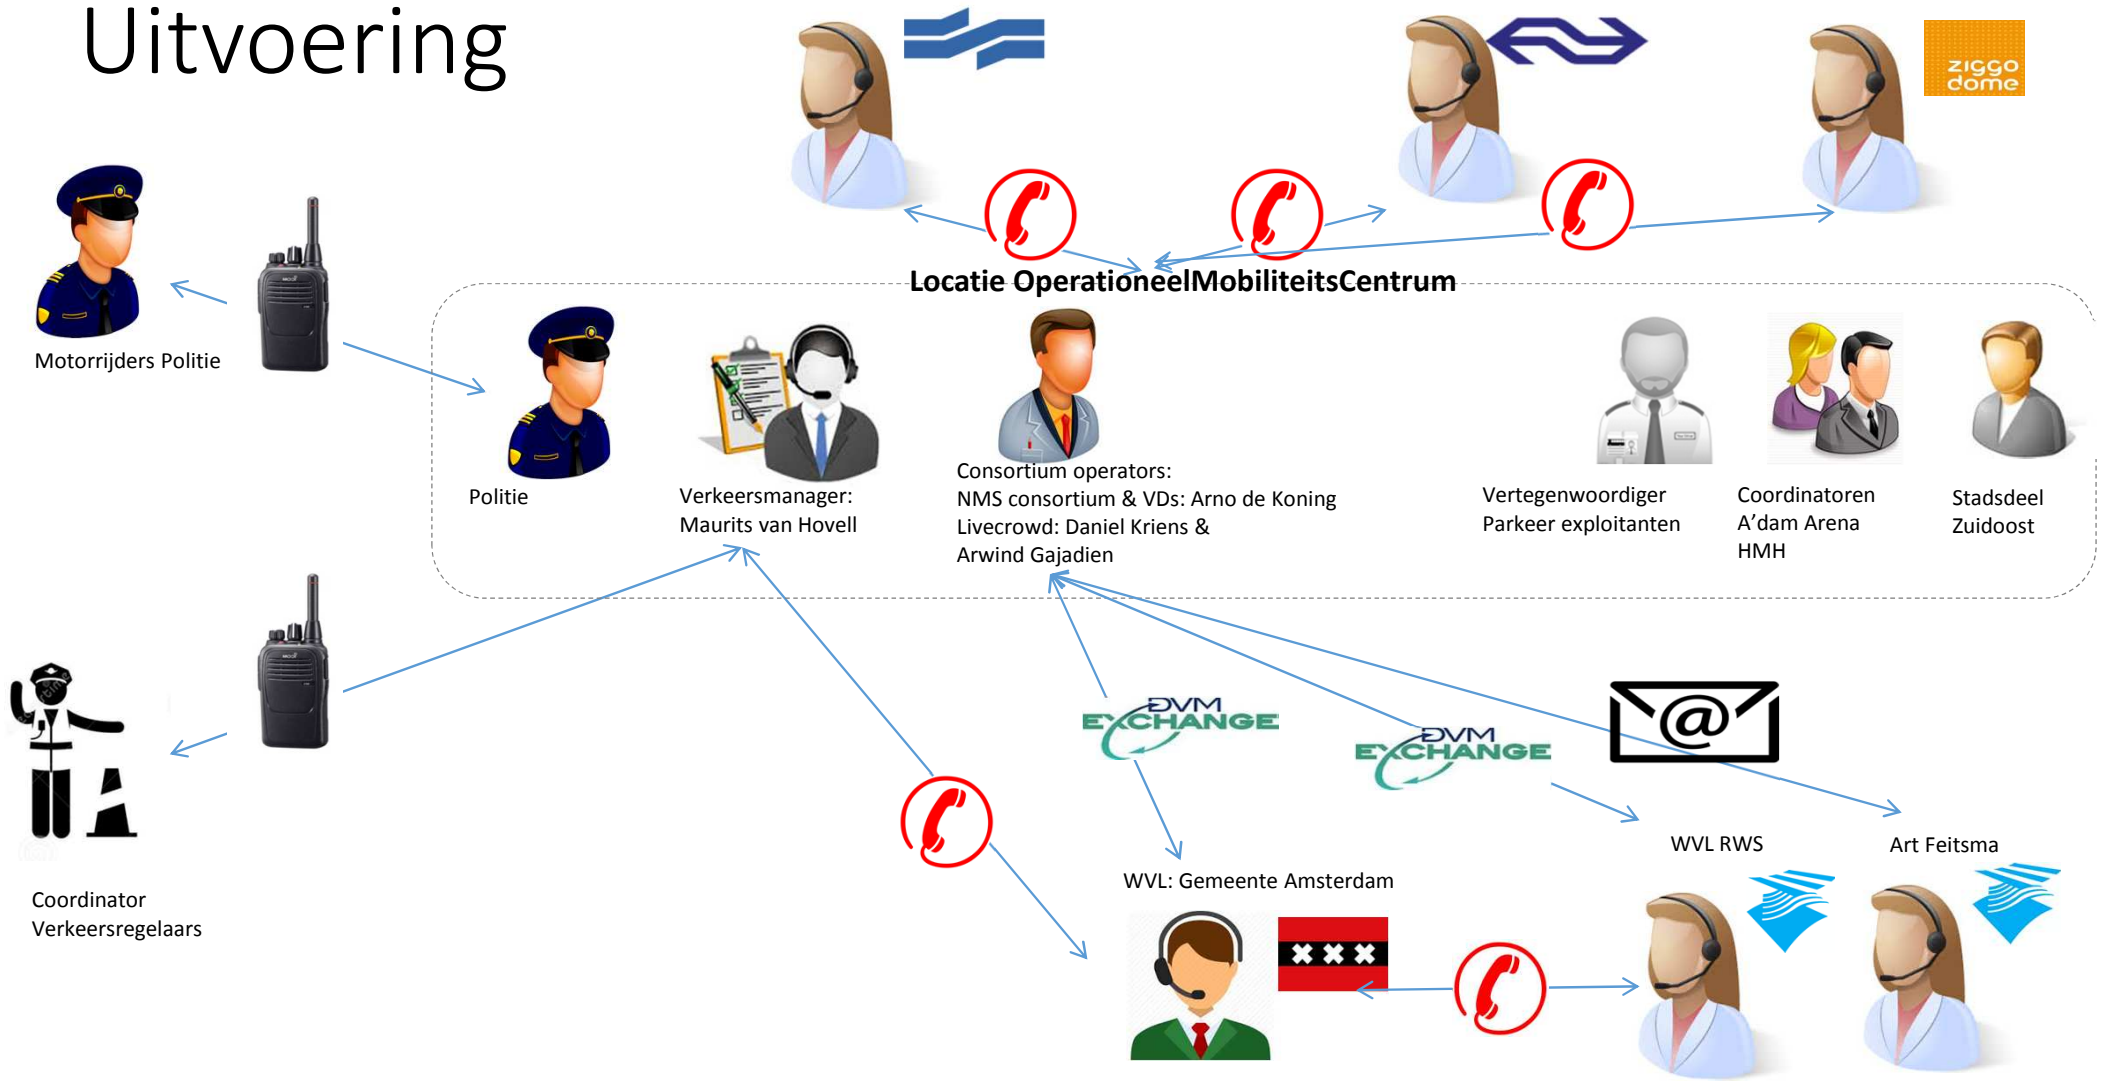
Uitvoering

ziggo dome

Locatie OperationeelMobiliteitsCentrum

Motorrijders Politie

Politie

Verkeersmanager: Maurits van Hovell

Consortium operators: NMS consortium & VDs: Arno de Koning Livecrowd: Daniel Kriens & Arwind Gajadien

Vertegenwoordiger Parkeer exploitanten

Coordinatoren A'dam Arena HMH

Stadsdeel Zuidoost

DVM EXCHANGE

DVM EXCHANGE

Coordinator Verkeersregelaars

WVL: Gemeente Amsterdam

WVL RWS

Art Feitsma